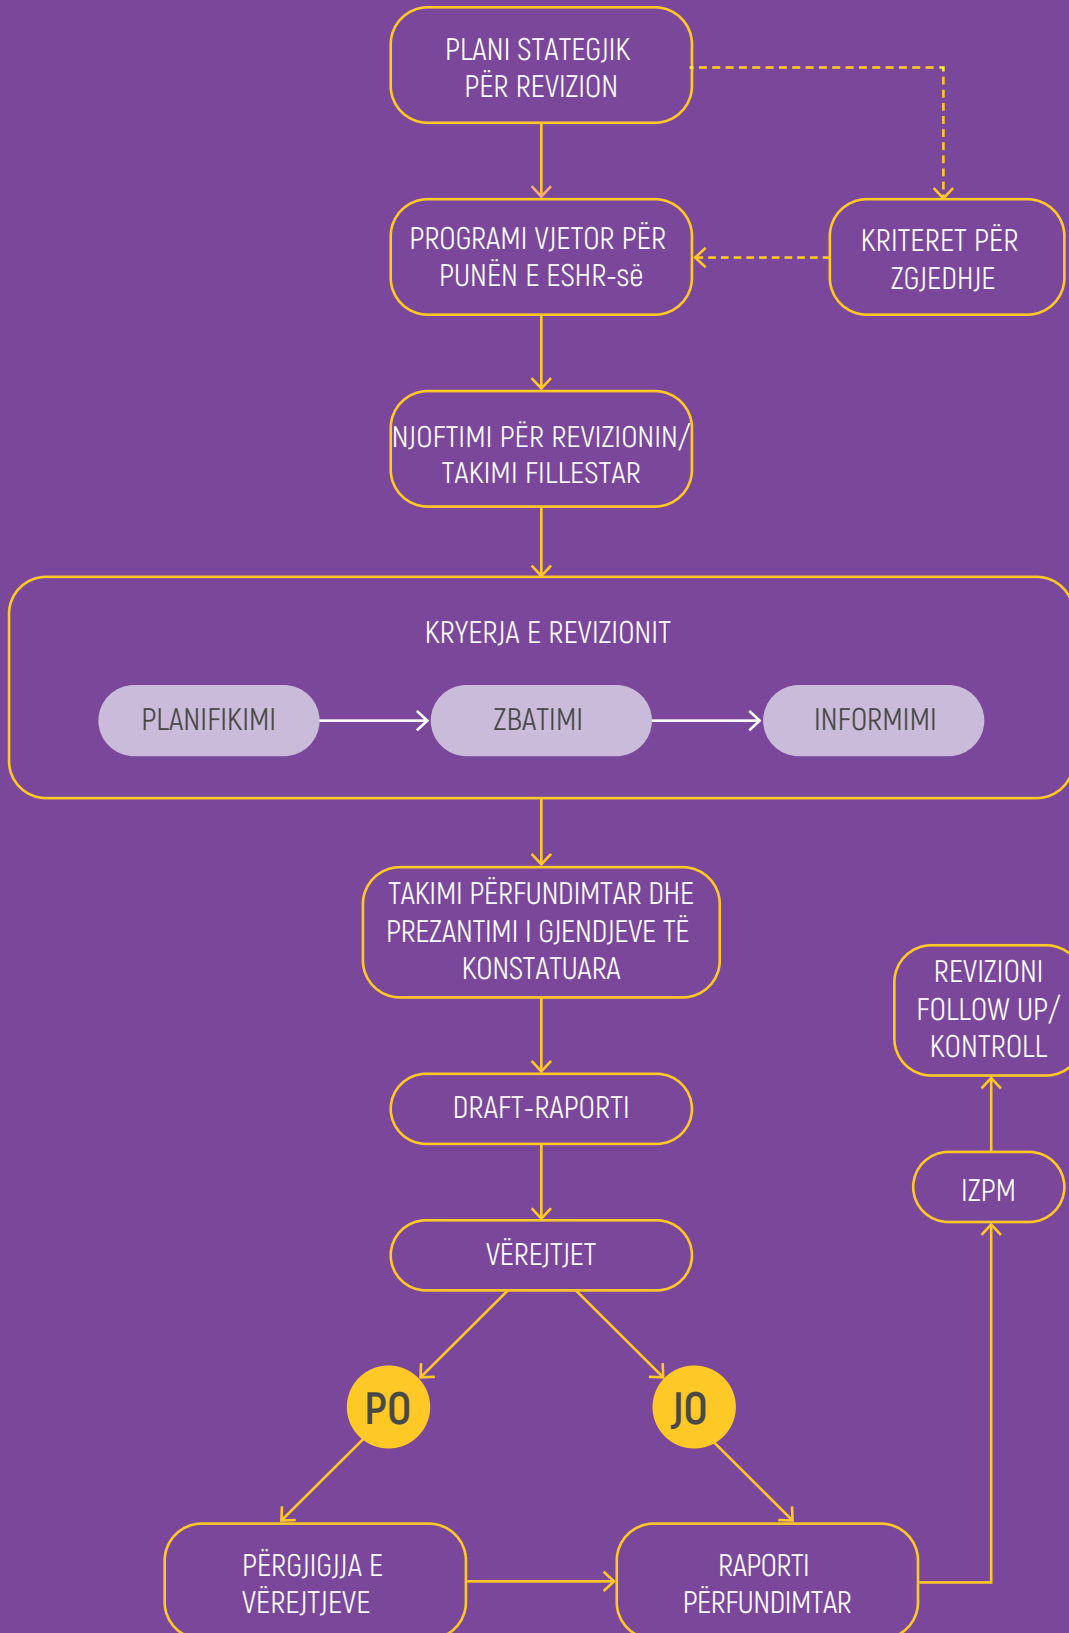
PLANI STATEGJIK PËR REVIZION

PROGRAMI VJETOR PËR PUNËN E ESHR-së

KRITERET PËR ZGJEDHJE

NJOFTIMI PËR REVIZIONIN/ TAKIMI FILLESTAR

KRYERJA E REVIZIONIT

PLANIFIKIMI

ZBATIMI

INFORMIMI

TAKIMI PËRFUNDIMTAR DHE PREZANTIMI I GJENDJEVE TË KONSTATUARA

REVIZIONI FOLLOW UP/ KONTROLL

DRAFT-RAPORTI

IZPM

VËREJTJET

PO

JO

PËRGJIGJJA E VËREJTJEVE

RAPORTI PËRFUNDIMTAR